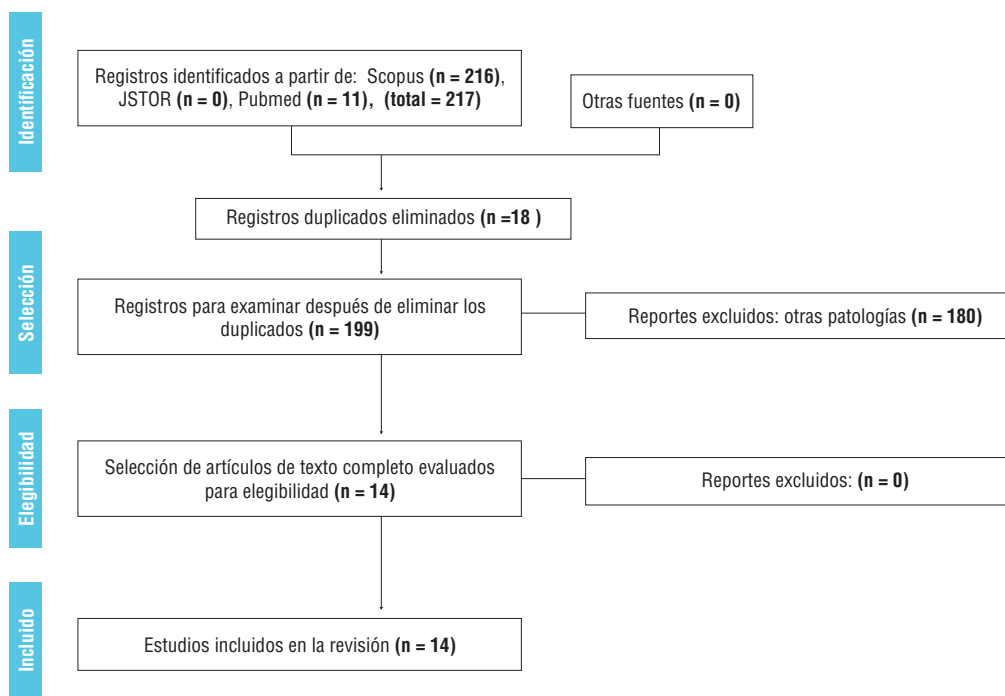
Identificación

Registros identificados a partir de: Scopus **(n = 216)**, JSTOR **(n = 0)**, Pubmed **(n = 11)**, **(total = 217)**

Otras fuentes **(n = 0)**

Registros duplicados eliminados **(n =18 )**

Selección

Registros para examinar después de eliminar los duplicados **(n = 199)**

Reportes excluidos: otras patologías **(n = 180)**

Elegibilidad

Selección de artículos de texto completo evaluados para elegibilidad **(n = 14)**

Reportes excluidos: **(n = 0)**

Incluido

Estudios incluidos en la revisión **(n = 14)**